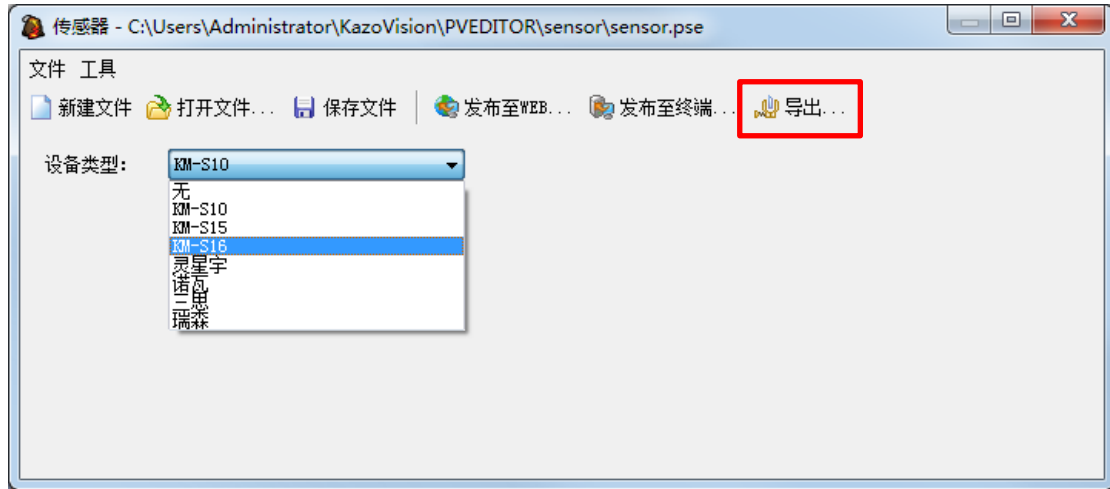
传感器 - C:\Users\Administrator\KazoVision\PVEDITOR\sensor\sensor.pse

文件 工具

新建文件 打开文件... 保存文件 发布至WEB... 发布至终端... 导出...

设备类型: KM-S10

无
KM-S10
KM-S15
KM-S16
灵星宇
诺瓦
三思
瑞森